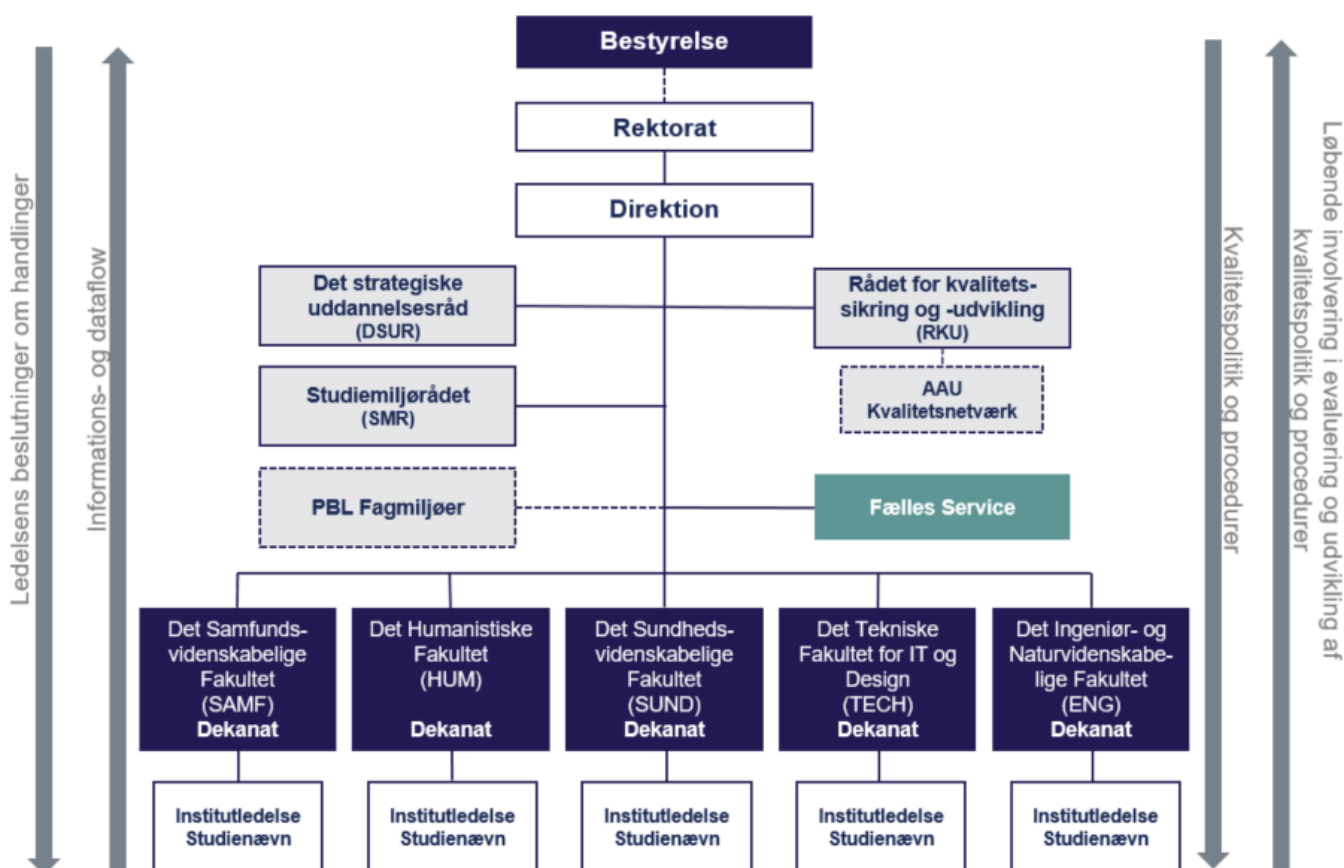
Ledelsens beslutninger om handlinger

Informations- og dataflow

Bestyrelse

Rektorat

Direktion

Det strategiske uddannelsesråd (DSUR)

Rådet for kvalitetssikring og -udvikling (RKU)

AAU Kvalitetsnetværk

Studiemiljørådet (SMR)

PBL Fagmiljøer

Fælles Service

Det Samfundsvidenskabelige Fakultet (SAMF) Dekanat

Det Humanistiske Fakultet (HUM) Dekanat

Det Sundhedsvidenskabelige Fakultet (SUND) Dekanat

Det Tekniske Fakultet for IT og Design (TECH) Dekanat

Det Ingeniør- og Naturvidenskabelige Fakultet (ENG) Dekanat

Institutledelse Studienævn

Institutledelse Studienævn

Institutledelse Studienævn

Institutledelse Studienævn

Institutledelse Studienævn

Kvalitetspolitik og procedurer

Løbende involvering i evaluering og udvikling af kvalitetspolitik og procedurer